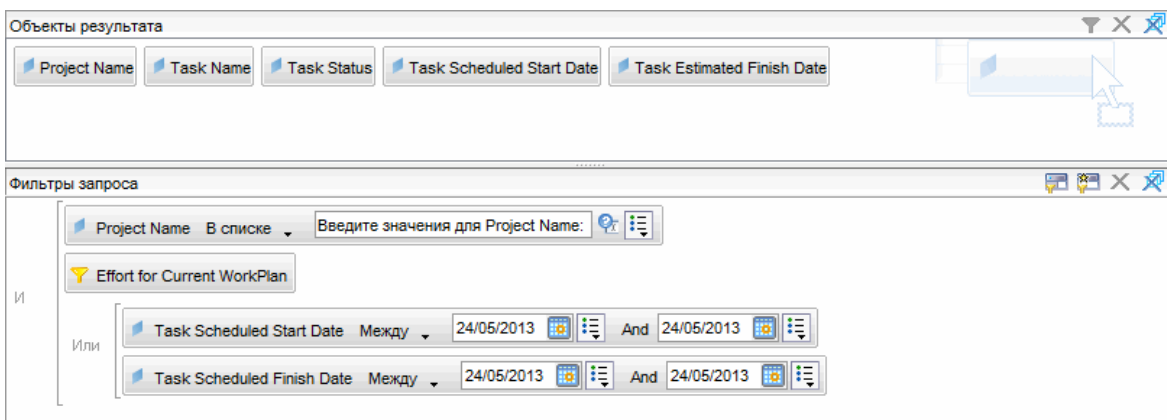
Объекты результата

Project Name | Task Name | Task Status | Task Scheduled Start Date | Task Estimated Finish Date

Фильтры запроса

И

Project Name В списке Введите значения для Project Name:

Effort for Current WorkPlan

Или

Task Scheduled Start Date Между 24/05/2013 And 24/05/2013

Task Scheduled Finish Date Между 24/05/2013 And 24/05/2013